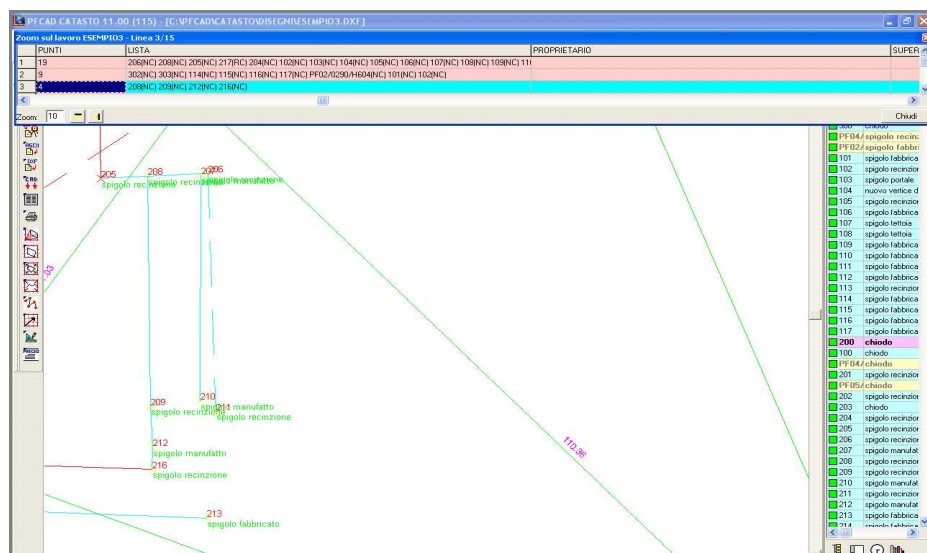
PFCAD CATASTO 11.00 (115) - [C:\PFCAD\CATASTO\DISEGNI\ESEMPIO3.DXF]

Zoom sul lavoro ESEMPIO3 - Linea 3/15

| | PUNTI | LISTA | PROPRIETARIO | SUPER |
|---|---|---|---|---|
| 1 | 19 | 206(NC) 208(NC) 205(NC) 217(RC) 204(NC) 102(NC) 103(NC) 104(NC) 105(NC) 106(NC) 107(NC) 108(NC) 109(NC) 11( | | |
| 2 | 9 | 302(NC) 303(NC) 114(NC) 115(NC) 116(NC) 117(NC) PF02/0290/H604(NC) 101(NC) 102(NC) | | |
| 3 | 4 | 208(NC) 209(NC) 212(NC) 216(NC) | | |

Zoom: 10

Chiudi

205
spigolo recinzione
208
spigolo recinzione
206
spigolo manufatto
209
spigolo recinzione
210
211 manufatto
spigolo recinzione
212
spigolo manufatto
216
spigolo recinzione
213
spigolo fabbricato
110.36
.03

| | |
|---|---|
| 200 | chiodo |
| PF04/ | spigolo recinz |
| PF02/ | spigolo fabbri |
| 101 | spigolo fabbrica |
| 102 | spigolo recinzior |
| 103 | spigolo portale |
| 104 | nuovo vertice d |
| 105 | spigolo recinzior |
| 106 | spigolo fabbrica |
| 107 | spigolo tettoia |
| 108 | spigolo tettoia |
| 109 | spigolo fabbrica |
| 110 | spigolo fabbrica |
| 111 | spigolo fabbrica |
| 112 | spigolo fabbrica |
| 113 | spigolo recinzior |
| 114 | spigolo fabbrica |
| 115 | spigolo fabbrica |
| 116 | spigolo fabbrica |
| 117 | spigolo fabbrica |
| 200 | chiodo |
| 100 | chiodo |
| PF04/ | chiodo |
| 201 | spigolo recinzior |
| PF05/ | chiodo |
| 202 | spigolo recinzior |
| 203 | chiodo |
| 204 | spigolo recinzior |
| 205 | spigolo recinzior |
| 206 | spigolo recinzior |
| 207 | spigolo manufat |
| 208 | spigolo recinzior |
| 209 | spigolo recinzior |
| 210 | spigolo manufat |
| 211 | spigolo recinzior |
| 212 | spigolo manufat |
| 213 | spigolo fabbrica |
| 214 | spigolo fabbrica |